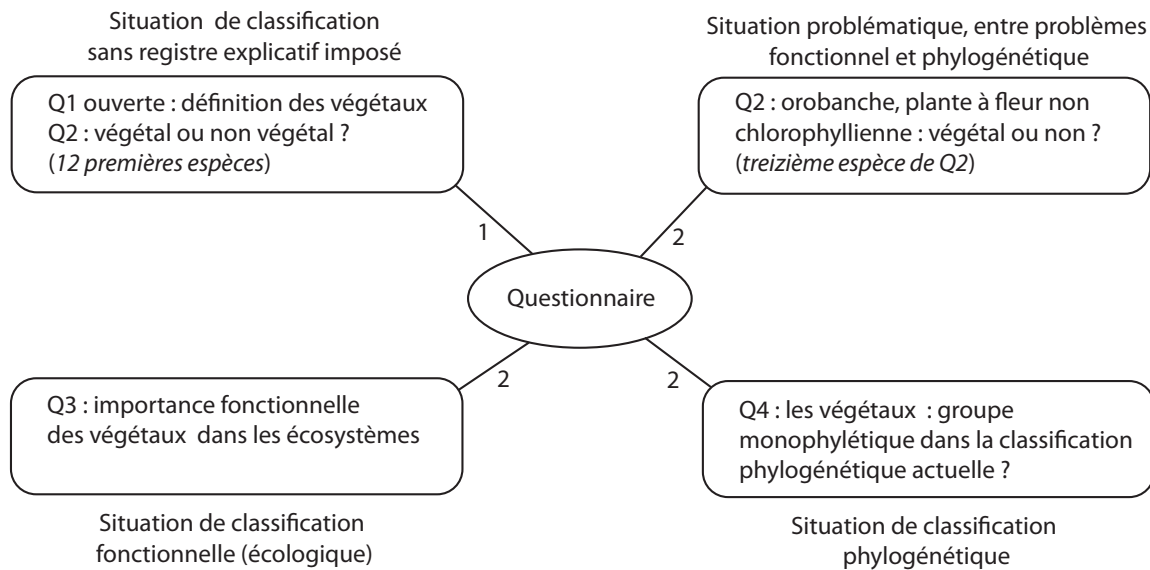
Situation de classification sans registre explicatif imposé

Q1 ouverte : définition des végétaux
Q2 : végétal ou non végétal ?
(12 premières espèces)

Situation problématique, entre problèmes fonctionnel et phylogénétique

Q2 : orobanche, plante à fleur non chlorophyllienne : végétal ou non ?
(treizième espèce de Q2)

1

2

Questionnaire

2

2

Q3 : importance fonctionnelle des végétaux dans les écosystèmes

Q4 : les végétaux : groupe monophylétique dans la classification phylogénétique actuelle ?

Situation de classification fonctionnelle (écologique)

Situation de classification phylogénétique